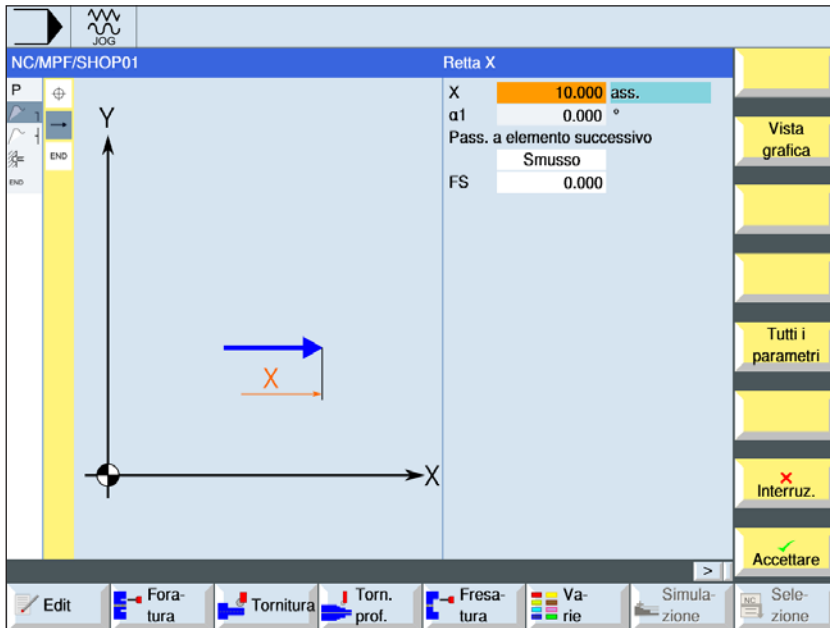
JOG

NC/MPF/SHOP01

P

END

Y

X

X

Retta X

| X | 10.000 | ass. |
|---|---|---|
| α1 | 0.000 | ° |

Pass. a elemento successivo

Smusso

| FS | 0.000 |
|---|---|

Vista grafica

Tutti i parametri

Interruz.

Accettare

>

Edit

Foratura

Tornitura

Torn. prof.

Fresatura

Varie

Simulazione

Selezione